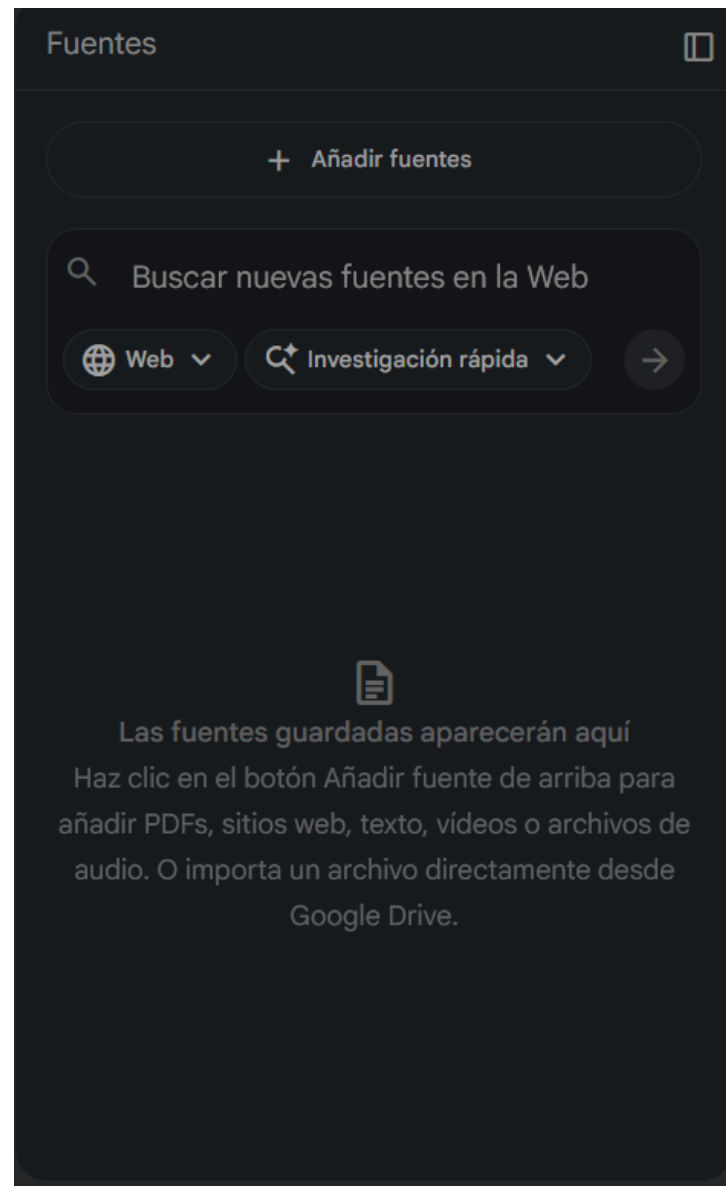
Fuentes

+ Añadir fuentes

Buscar nuevas fuentes en la Web

Web

Investigación rápida

Las fuentes guardadas aparecerán aquí

Haz clic en el botón Añadir fuente de arriba para añadir PDFs, sitios web, texto, vídeos o archivos de audio. O importa un archivo directamente desde Google Drive.